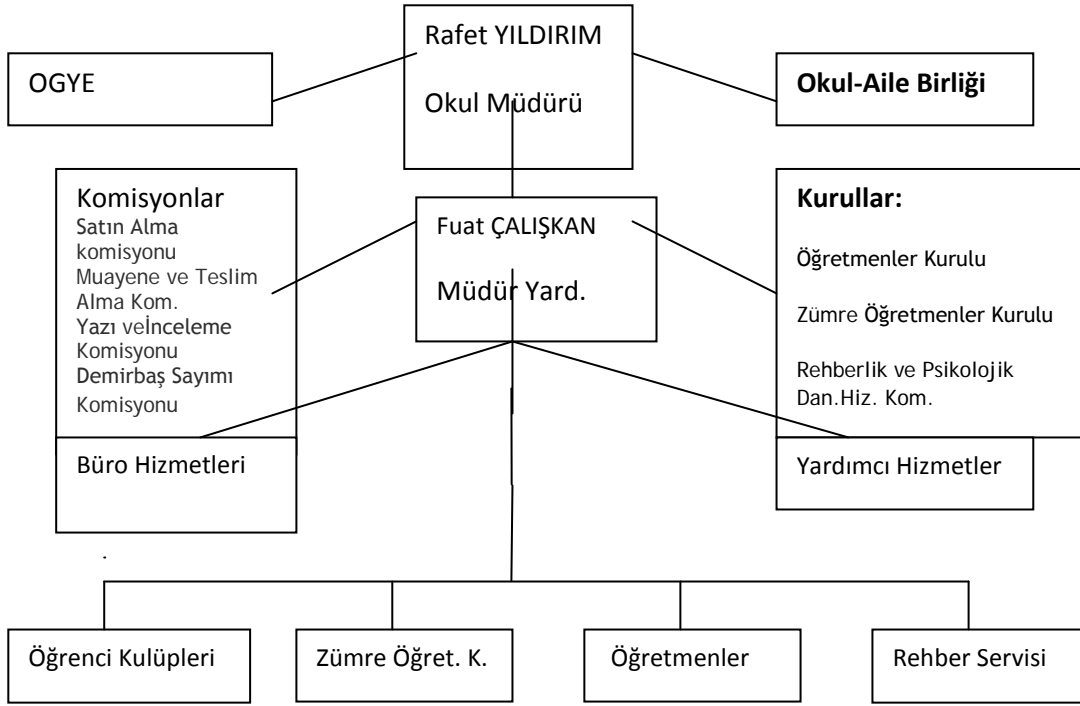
Rafet YILDIRIM

Okul Müdürü

OGYE

Okul-Aile Birliği

Komisyonlar
Satın Alma komisyonu
Muayene ve Teslim Alma Kom.
Yazı veİnceleme Komisyonu
Demirbaş Sayımı Komisyonu

Fuat ÇALIŞKAN

Müdür Yard.

Kurullar:

Öğretmenler Kurulu

Zümre Öğretmenler Kurulu

Rehberlik ve Psikolojik Dan.Hiz. Kom.

Büro Hizmetleri

Yardımcı Hizmetler

Öğrenci Kulüpleri

Zümre Öğret. K.

Öğretmenler

Rehber Servisi